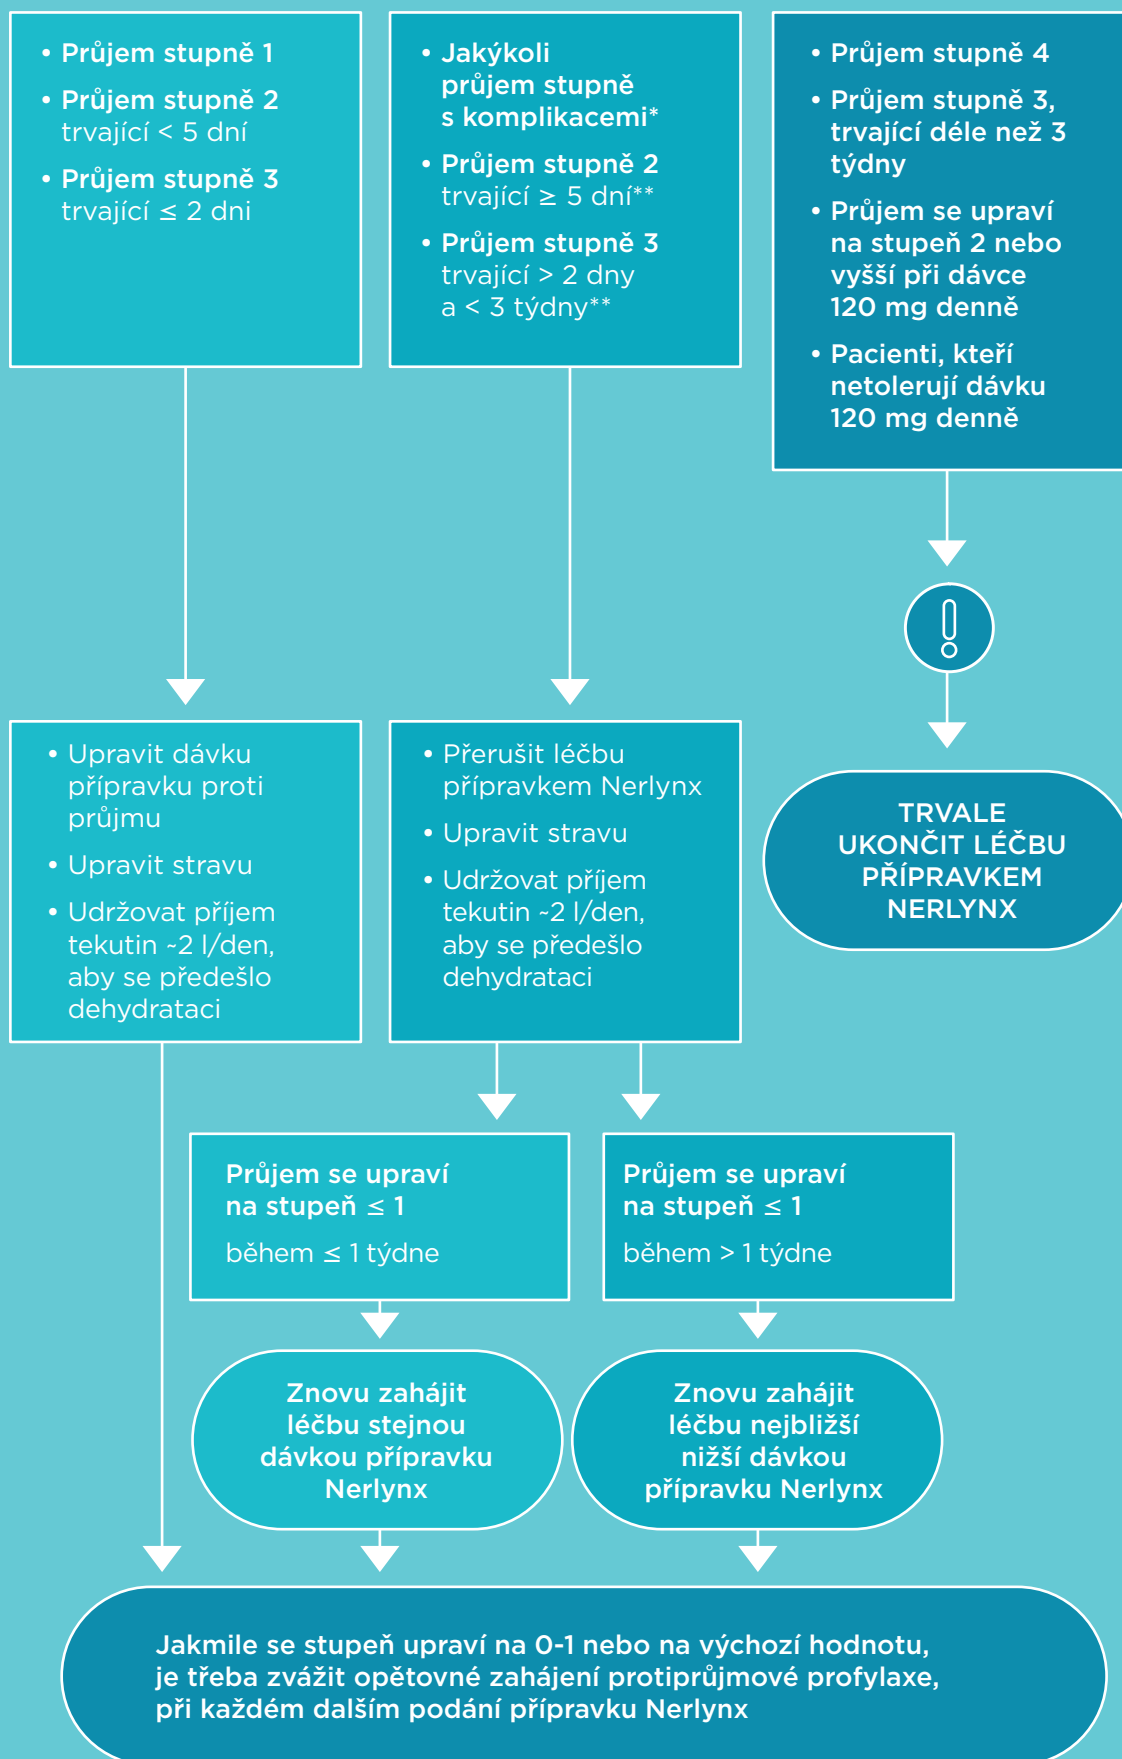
• Průjem stupně 1
• Průjem stupně 2 trvající < 5 dní
• Průjem stupně 3 trvající ≤ 2 dni

• Jakýkoli průjem stupně s komplikacemi*
• Průjem stupně 2 trvající ≥ 5 dní**
• Průjem stupně 3 trvající > 2 dny a < 3 týdny**

• Průjem stupně 4
• Průjem stupně 3, trvající déle než 3 týdny
• Průjem se upraví na stupeň 2 nebo vyšší při dávce 120 mg denně
• Pacienti, kteří netolerují dávku 120 mg denně

• Upravit dávku přípravku proti průjmu
• Upravit stravu
• Udržovat příjem tekutin ~2 l/den, aby se předešlo dehydrataci

• Přerušit léčbu přípravkem Nerlynx
• Upravit stravu
• Udržovat příjem tekutin ~2 l/den, aby se předešlo dehydrataci

TRVALE UKONČIT LÉČBU PŘÍPRAVKEM NERLYNX

Průjem se upraví na stupeň ≤ 1

během ≤ 1 týdne

Průjem se upraví na stupeň ≤ 1

během > 1 týdne

Znovu zahájit léčbu stejnou dávkou přípravku Nerlynx

Znovu zahájit léčbu nejbližší nižší dávkou přípravku Nerlynx

Jakmile se stupeň upraví na 0-1 nebo na výchozí hodnotu, je třeba zvážit opětovné zahájení protiprůjmové profylaxe, při každém dalším podání přípravku Nerlynx